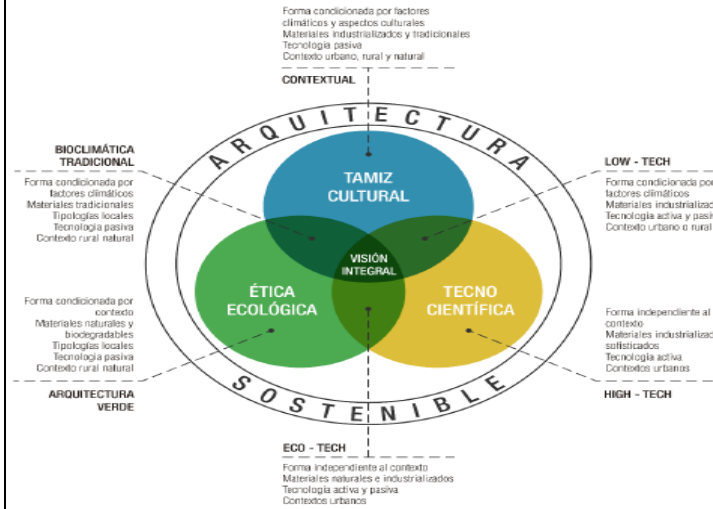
Forma condicionada por factores climáticos y aspectos culturales
Materiales industrializados y tradicionales
Tecnología pasiva
Contexto urbano, rural y natural

CONTEXTUAL

ARQUITECTURA

BIOCLIMÁTICA TRADICIONAL

Forma condicionada por factores climáticos
Materiales tradicionales
Tipologías locales
Tecnología pasiva
Contexto rural natural

LOW - TECH

Forma condicionada po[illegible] factores climáticos
Materiales industrializ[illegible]
Tecnología activa y pasi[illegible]
Contexto urbano e rural

TAMIZ CULTURAL

VISIÓN INTEGRAL

ÉTICA ECOLÓGICA

TECNO CIENTÍFICA

Forma condicionada por contexto
Materiales naturales y biodegradables
Tipologías locales
Tecnología pasiva
Contexto rural natural

Forma independiente al contexto
Materiales industrializad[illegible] sofisticados
Tecnología activa
Contextos urbanos

ARQUITECTURA VERDE

SOSTENIBLE

HIGH - TECH

ECO - TECH

Forma independiente al contexto
Materiales naturales e industrializados
Tecnología activa y pasiva
Contextos urbanos